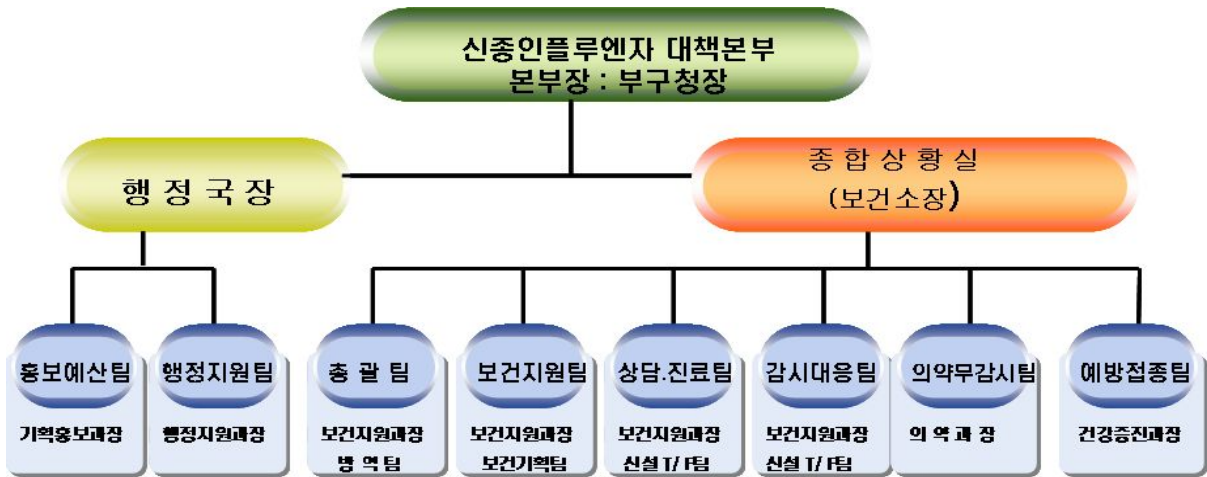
신종인플루엔자 대책본부
본부장 : 부구청장

행 정 국 장

종 합 상 황 실
(보건소장)

홍보예산팀
기획홍보과장

행정지원팀
행정지원과장

총 괄 팀
보건지원과장
방 역 팀

보건지원팀
보건지원과장
보건기획팀

상담.진료팀
보건지원과장
신설 T/F팀

감시대응팀
보건지원과장
신설 T/F팀

의약무감시팀
의 약 과 장

예방접종팀
건강증진과장